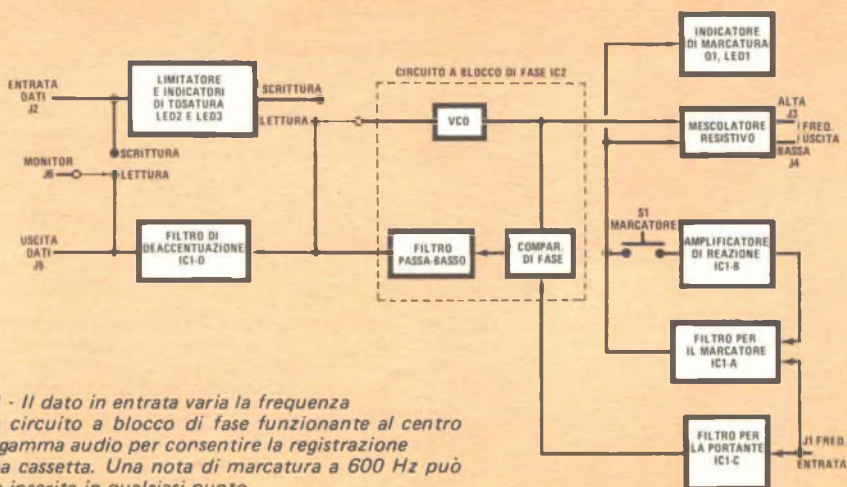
ENTRATA DATI J2

LIMITATORE E INDICATORI DI TOSATURA LED2 E LED3

SCRITTURA

LETTURA

SCRITTURA

MONITOR J6

LETTURA

USCITA DATI J5

FILTRO DI DEACCENTUAZIONE IC1-D

CIRCUITO A BLOCCO DI FASE IC2

VCO

FILTRO PASSA-BASSO

COMPAR. DI FASE

INDICATORE DI MARCATURA Q1, LED1

MESCOLATORE RESISTIVO

ALTA J3

FREQ. USCITA

BASSA J4

S1 MARCATORE

AMPLIFICATORE DI REAZIONE IC1-B

FILTRO PER IL MARCATORE IC1-A

FILTRO PER LA PORTANTE IC1-C

J1 FREQ. ENTRATA

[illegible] - Il dato in entrata varia la frequenza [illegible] circuito a blocco di fase funzionante al centro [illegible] gamma audio per consentire la registrazione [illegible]a cassetta. Una nota di marcatura a 600 Hz può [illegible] inserita in qualsiasi punto.